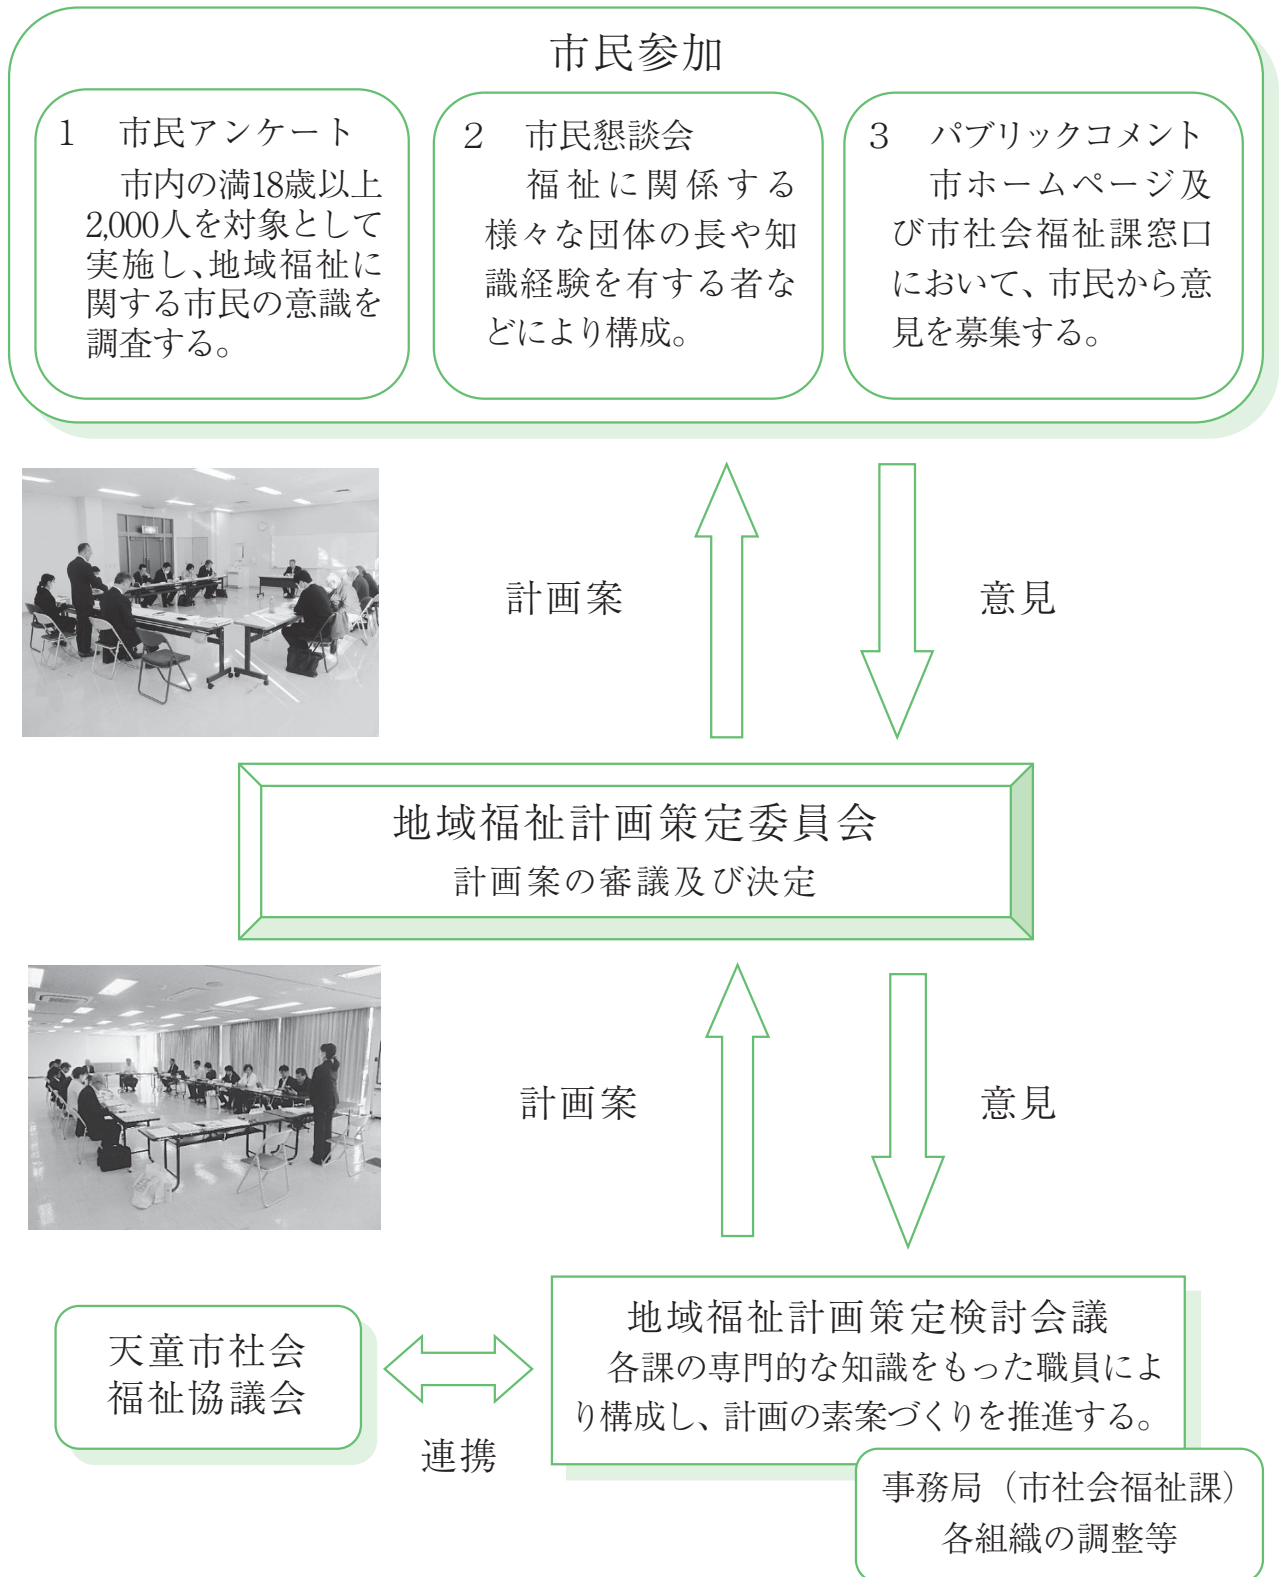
市民参加

1　市民アンケート
市内の満18歳以上2,000人を対象として実施し、地域福祉に関する市民の意識を調査する。

2　市民懇談会
福祉に関係する様々な団体の長や知識経験を有する者などにより構成。

3　パブリックコメント
市ホームページ及び市社会福祉課窓口において、市民から意見を募集する。

計画案

意見

地域福祉計画策定委員会
計画案の審議及び決定

計画案

意見

天童市社会福祉協議会

連携

地域福祉計画策定検討会議
各課の専門的な知識をもった職員により構成し、計画の素案づくりを推進する。

事務局（市社会福祉課）
各組織の調整等